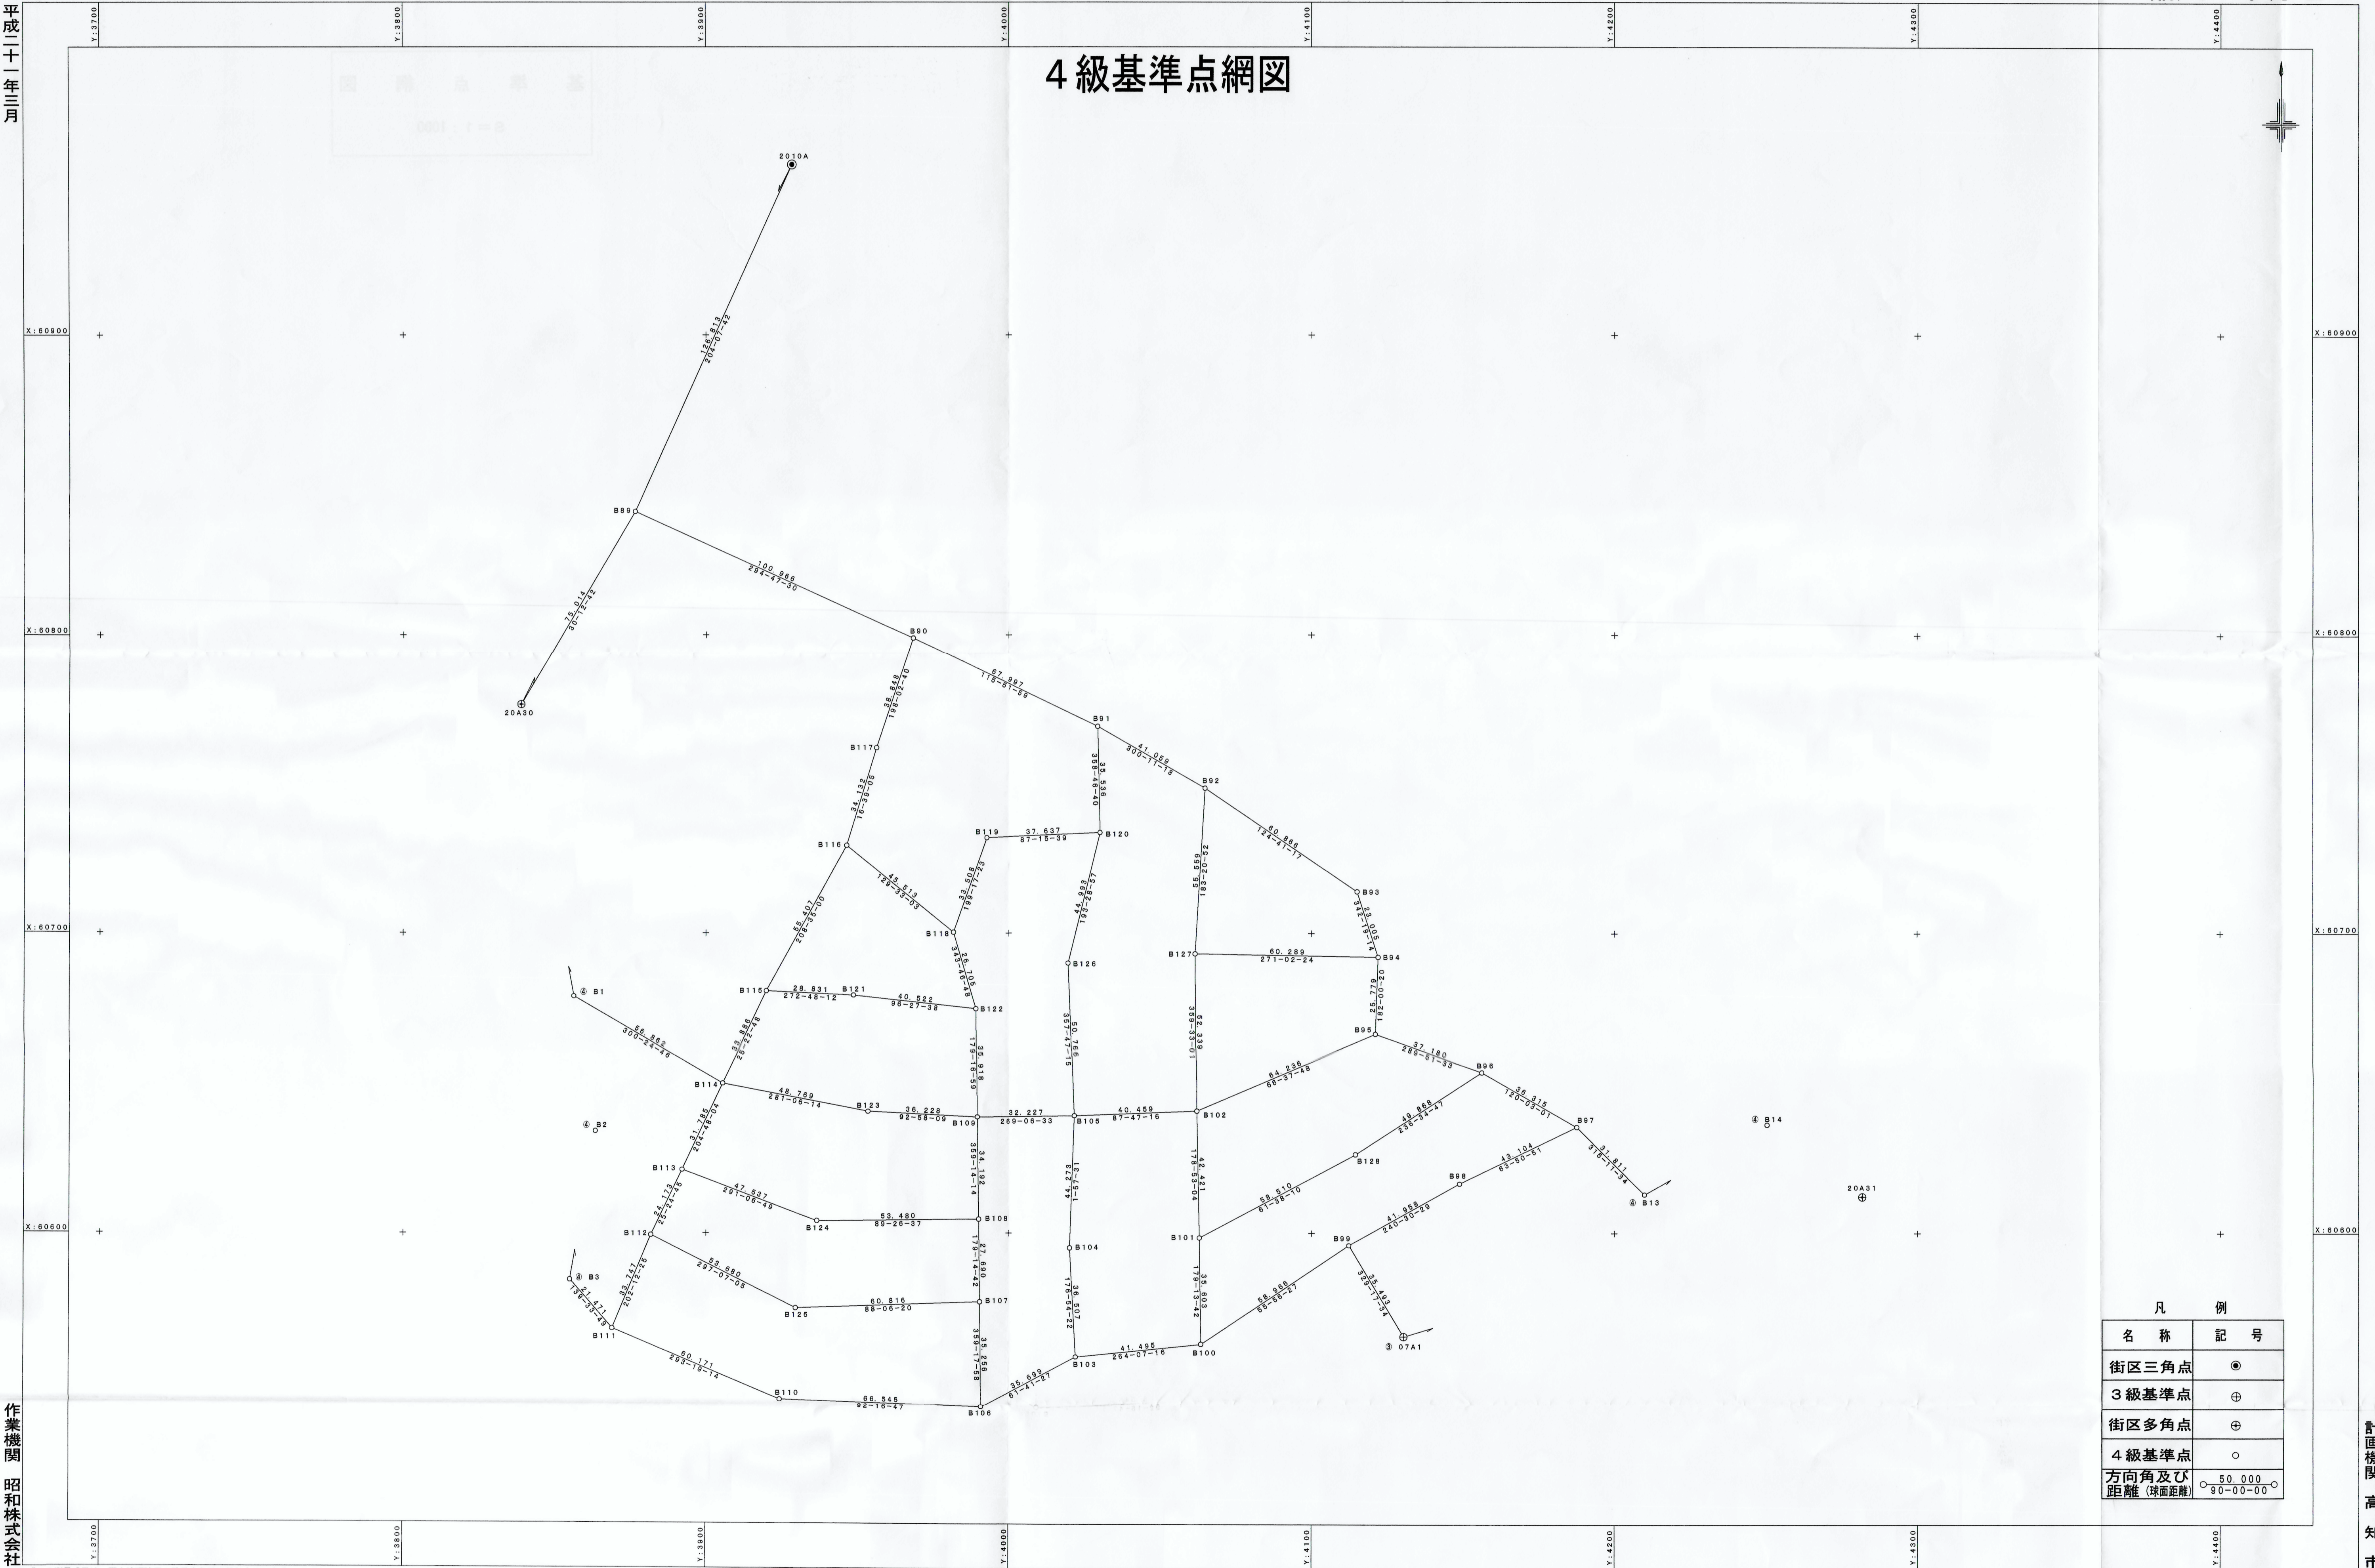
平成二十一年三月

Y:3700 Y:3800 Y:3900 Y:4000 Y:4100 Y:4200 Y:4300 Y:4400

4級基準点網図

X:60900 X:60800 X:60700 X:60600

2010A

126.813
204-07-42

B89

100.986
294-47-30

75.514
30-12-42

20A30

B90

67.997
115-51-59

38.848
198-02-40

B91

41.059
300-17-18

B117

38.536
358-48-40

B92

34.132
16-39-05

B119 37.637 87-15-39 B120

B116

45.513
129-33-03

33.508
196-11-23

44.093
193-28-57

55.659
183-20-52

60.866
124-41-17

B93

23.005
342-15-14

B118

26.705
343-46-46

B126

B127 60.289 271-02-24 B94

55.407
208-35-00

④ B1

B115 28.831 272-48-12 B121 40.522 95-27-38 B122

50.766
357-47-15

52.336
358-53-01

25.775
182-00-20

B95

56.882
300-24-46

33.886
25-23-48

35.918
179-16-59

37.180
289-51-33

B96

B114

48.769
281-06-14

B123 36.228 92-58-09

64.236
66-37-48

36.315
120-03-01

B109 32.227 269-06-33 B105 40.459 87-47-16 B102

B97

④ B2

31.765
204-48-04

34.192
359-14-14

49.868
236-34-47

④ B14

B113

48.273
357-51-31

42.421
178-53-04

B128

31.611
318-11-34

47.637
291-08-49

B98

43.104
63-50-51

④ B13

20A31

24.173
205-24-45

B124 53.480 89-26-37 B108

58.510
61-38-10

B112

27.690
179-14-42

B104

B101

41.988
240-30-29

B99

④ B3

53.680
297-07-05

33.747
202-12-25

36.507
176-54-22

35.603
179-13-42

56.566
65-56-27

35.493
329-17-54

11.471
139-33-48

B125 60.816 88-06-20 B107

B111

35.256
359-17-58

③ 07A1

60.171
293-19-14

B103 41.495 264-07-16 B100

35.699
61-41-27

B110 66.545 92-16-47 B106

作業機関 昭和株式会社

| 凡 | 例 |
|---|---|
| 名 称 | 記 号 |
| 街区三角点 | ◉ |
| 3級基準点 | ⊕ |
| 街区多角点 | ⊕ |
| 4級基準点 | ○ |
| 方向角及び距離 (球面距離) | 50.000 90-00-00 |

計画機関 高知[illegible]